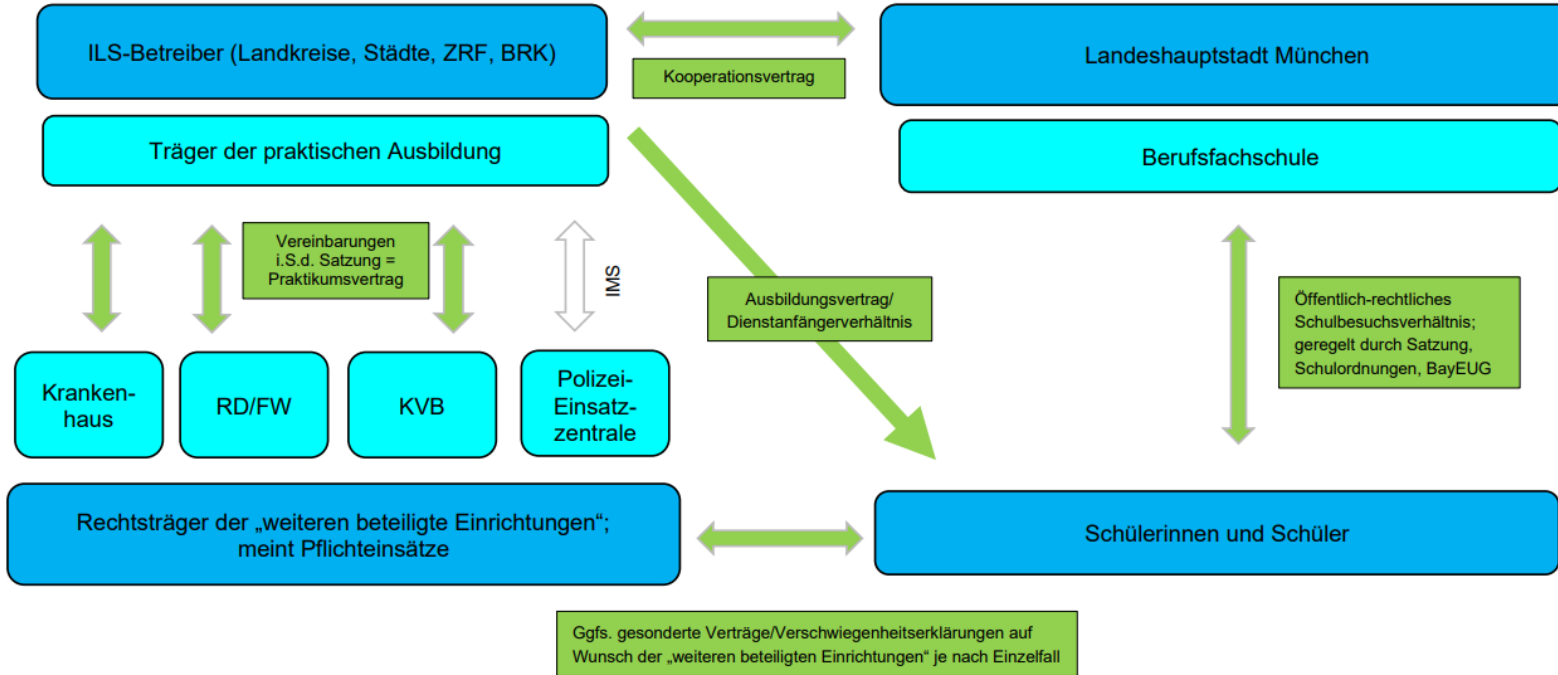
ILS-Betreiber (Landkreise, Städte, ZRF, BRK)

Kooperationsvertrag

Landeshauptstadt München

Träger der praktischen Ausbildung

Berufsfachschule

Vereinbarungen i.S.d. Satzung = Praktikumsvertrag

IMS

Ausbildungsvertrag/ Dienstanfängerverhältnis

Öffentlich-rechtliches Schulbesuchsverhältnis; geregelt durch Satzung, Schulordnungen, BayEUG

Krankenhaus

RD/FW

KVB

Polizei-Einsatzzentrale

Rechtsträger der „weiteren beteiligte Einrichtungen“; meint Pflichteinsätze

Schülerinnen und Schüler

Ggfs. gesonderte Verträge/Verschwiegenheitserklärungen auf Wunsch der „weiteren beteiligten Einrichtungen“ je nach Einzelfall